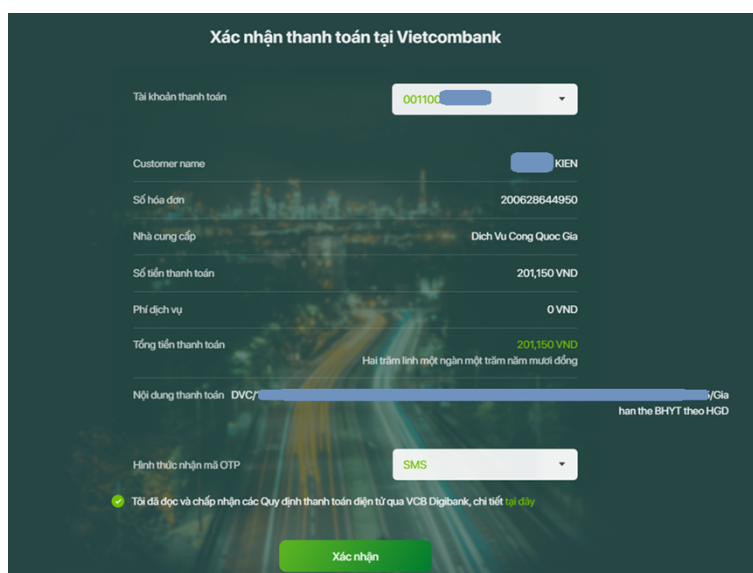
Xác nhận thanh toán tại Vietcombank

Tài khoản thanh toán
001100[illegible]

Customer name
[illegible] KIEN

Số hóa đơn
200628644950

Nhà cung cấp
Dich Vu Cong Quoc Gia

Số tiền thanh toán
201,150 VND

Phí dịch vụ
0 VND

Tổng tiền thanh toán
201,150 VND
Hai trăm linh một ngàn một trăm năm mươi đồng

Nội dung thanh toán DVC/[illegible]/Gia han the BHYT theo HGD

Hình thức nhận mã OTP
SMS

Tôi đã đọc và chấp nhận các Quy định thanh toán điện tử qua VCB Digibank, chi tiết tại đây

Xác nhận